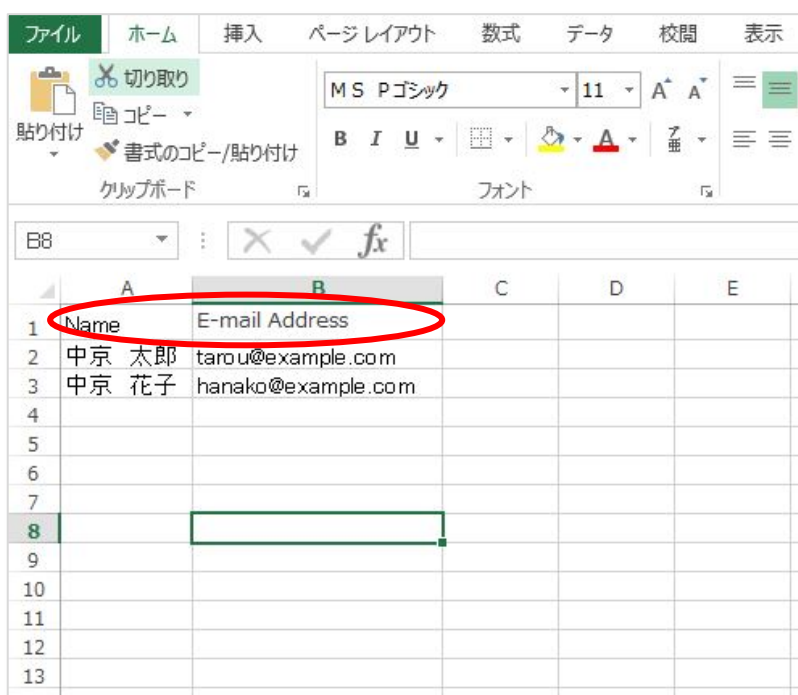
ファイル ホーム 挿入 ページ レイアウト 数式 データ 校閲 表示

貼り付け
切り取り
コピー
書式のコピー/貼り付け
クリップボード

MS Pゴシック 11
B I U
フォント

B8

| | A | B | C | D | E |
|---|---|---|---|---|---|
| 1 | Name | E-mail Address | | | |
| 2 | 中京　太郎 | tarou@example.com | | | |
| 3 | 中京　花子 | hanako@example.com | | | |
| 4 | | | | | |
| 5 | | | | | |
| 6 | | | | | |
| 7 | | | | | |
| 8 | | | | | |
| 9 | | | | | |
| 10 | | | | | |
| 11 | | | | | |
| 12 | | | | | |
| 13 | | | | | |